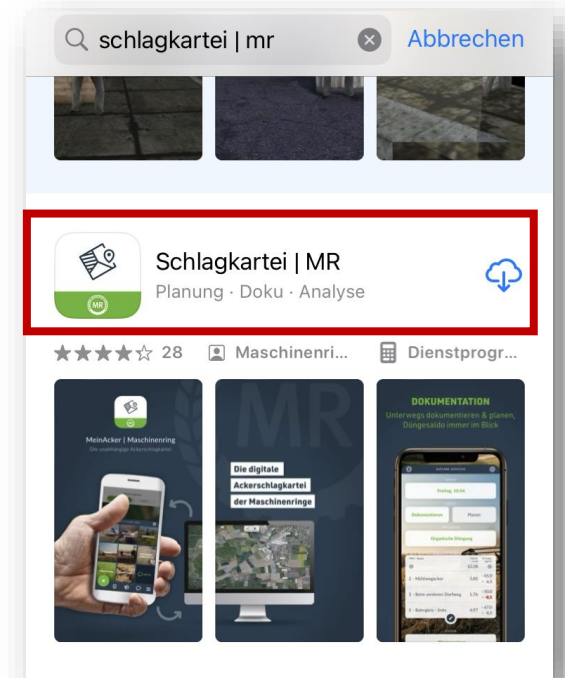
schlagkartei | mr

Abbrechen

Schlagkartei | MR

Planung · Doku · Analyse

28

Maschinenri...

Dienstprogr...

MeinAcker | Maschinenring

Die unabhängige Ackerschlagkartei

MR

Die digitale Ackerschlagkartei der Maschinenringe

DOKUMENTATION

Unterwegs dokumentieren & planen, Düngesaldo immer im Blick

Dokumentieren

Planen

Organische Düngung